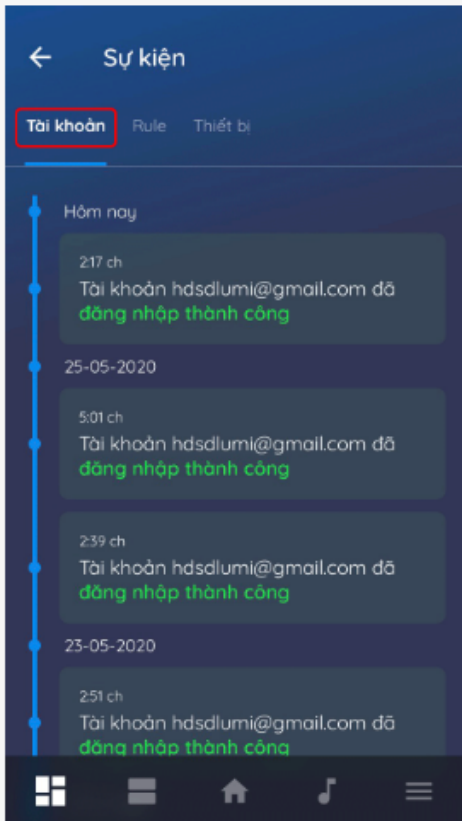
Sự kiện

Tài khoản Rule Thiết bị

Hôm nay

2:17 ch
Tài khoản hdsdlumi@gmail.com đã đăng nhập thành công

25-05-2020

5:01 ch
Tài khoản hdsdlumi@gmail.com đã đăng nhập thành công

2:39 ch
Tài khoản hdsdlumi@gmail.com đã đăng nhập thành công

23-05-2020

2:51 ch
Tài khoản hdsdlumi@gmail.com đã đăng nhập thành công